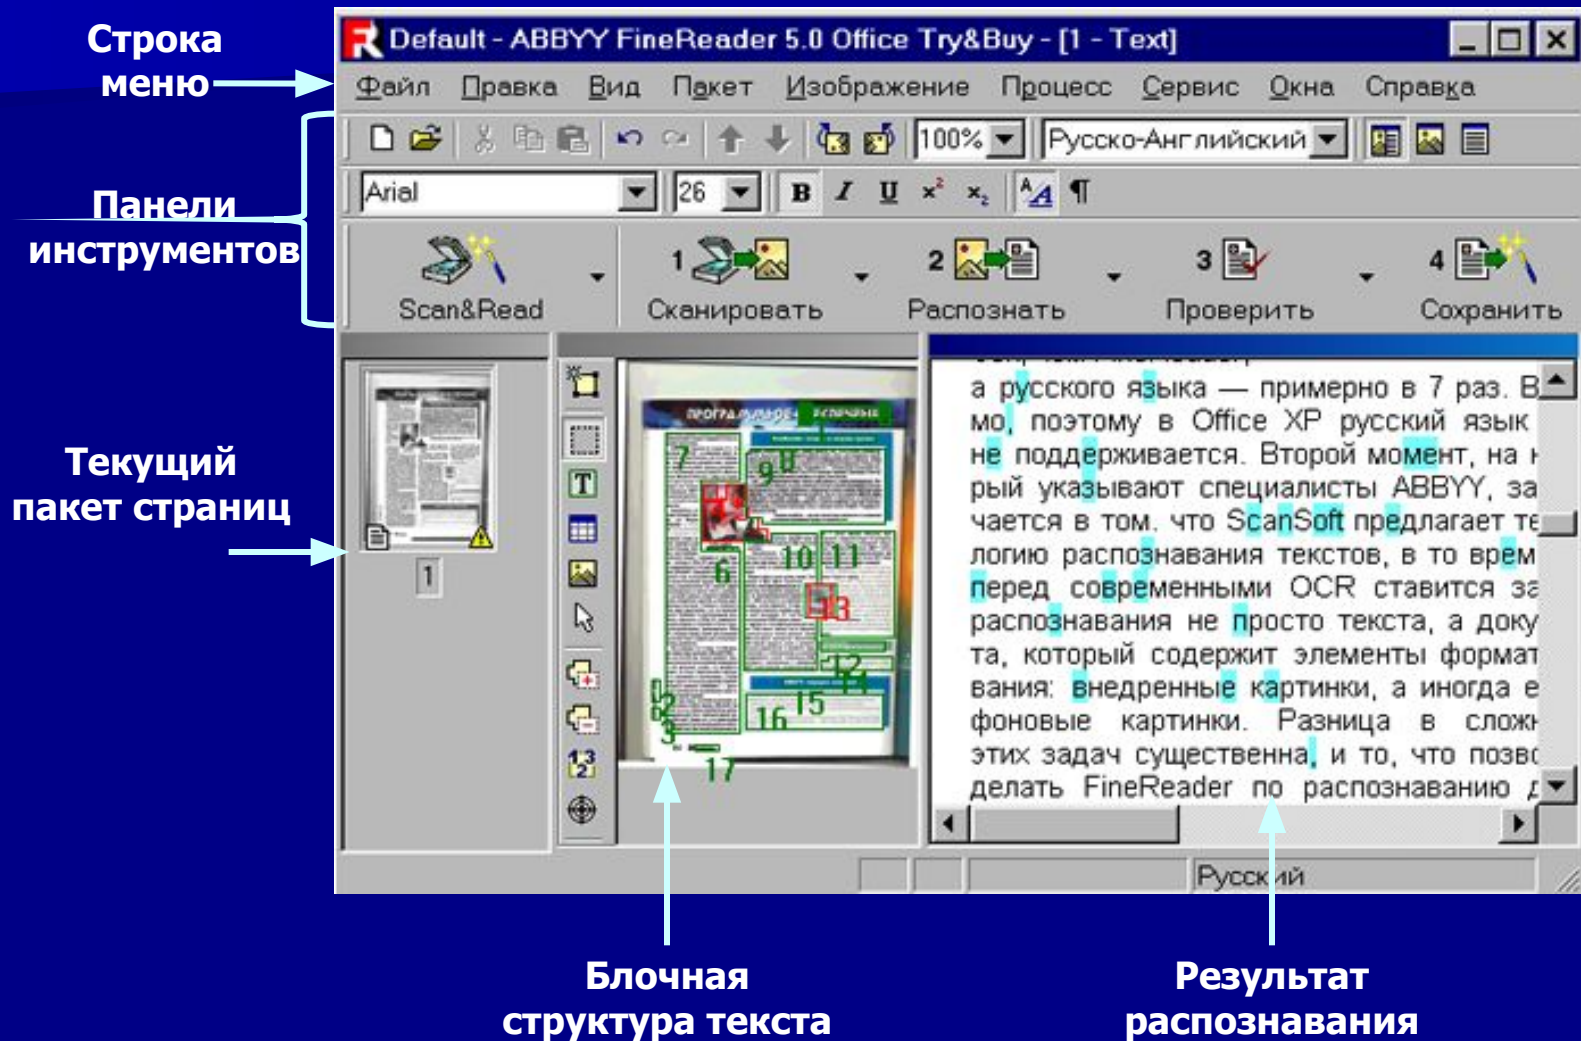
Строка меню

Default - ABBYY FineReader 5.0 Office Try&Buy - [1 - Text]

Файл Правка Вид Пакет Изображение Процесс Сервис Окна Справка

100% Русско-Английский

Arial 26 B I U

Панели инструментов

Scan&Read 1 Сканировать 2 Распознать 3 Проверить 4 Сохранить

Текущий пакет страниц

1

а русского языка — примерно в 7 раз. В мо, поэтому в Office XP русский язык не поддерживается. Второй момент, на к рый указывают специалисты ABBYY, за чается в том, что ScanSoft предлагает те логию распознавания текстов, в то врем перед современными OCR ставится за распознавания не просто текста, а доку та, который содержит элементы формат вания: внедренные картинки, а иногда е фоновые картинки. Разница в сложн этих задач существенна, и то, что позво делать FineReader по распознаванию д

Русский

Блочная структура текста

Результат распознавания